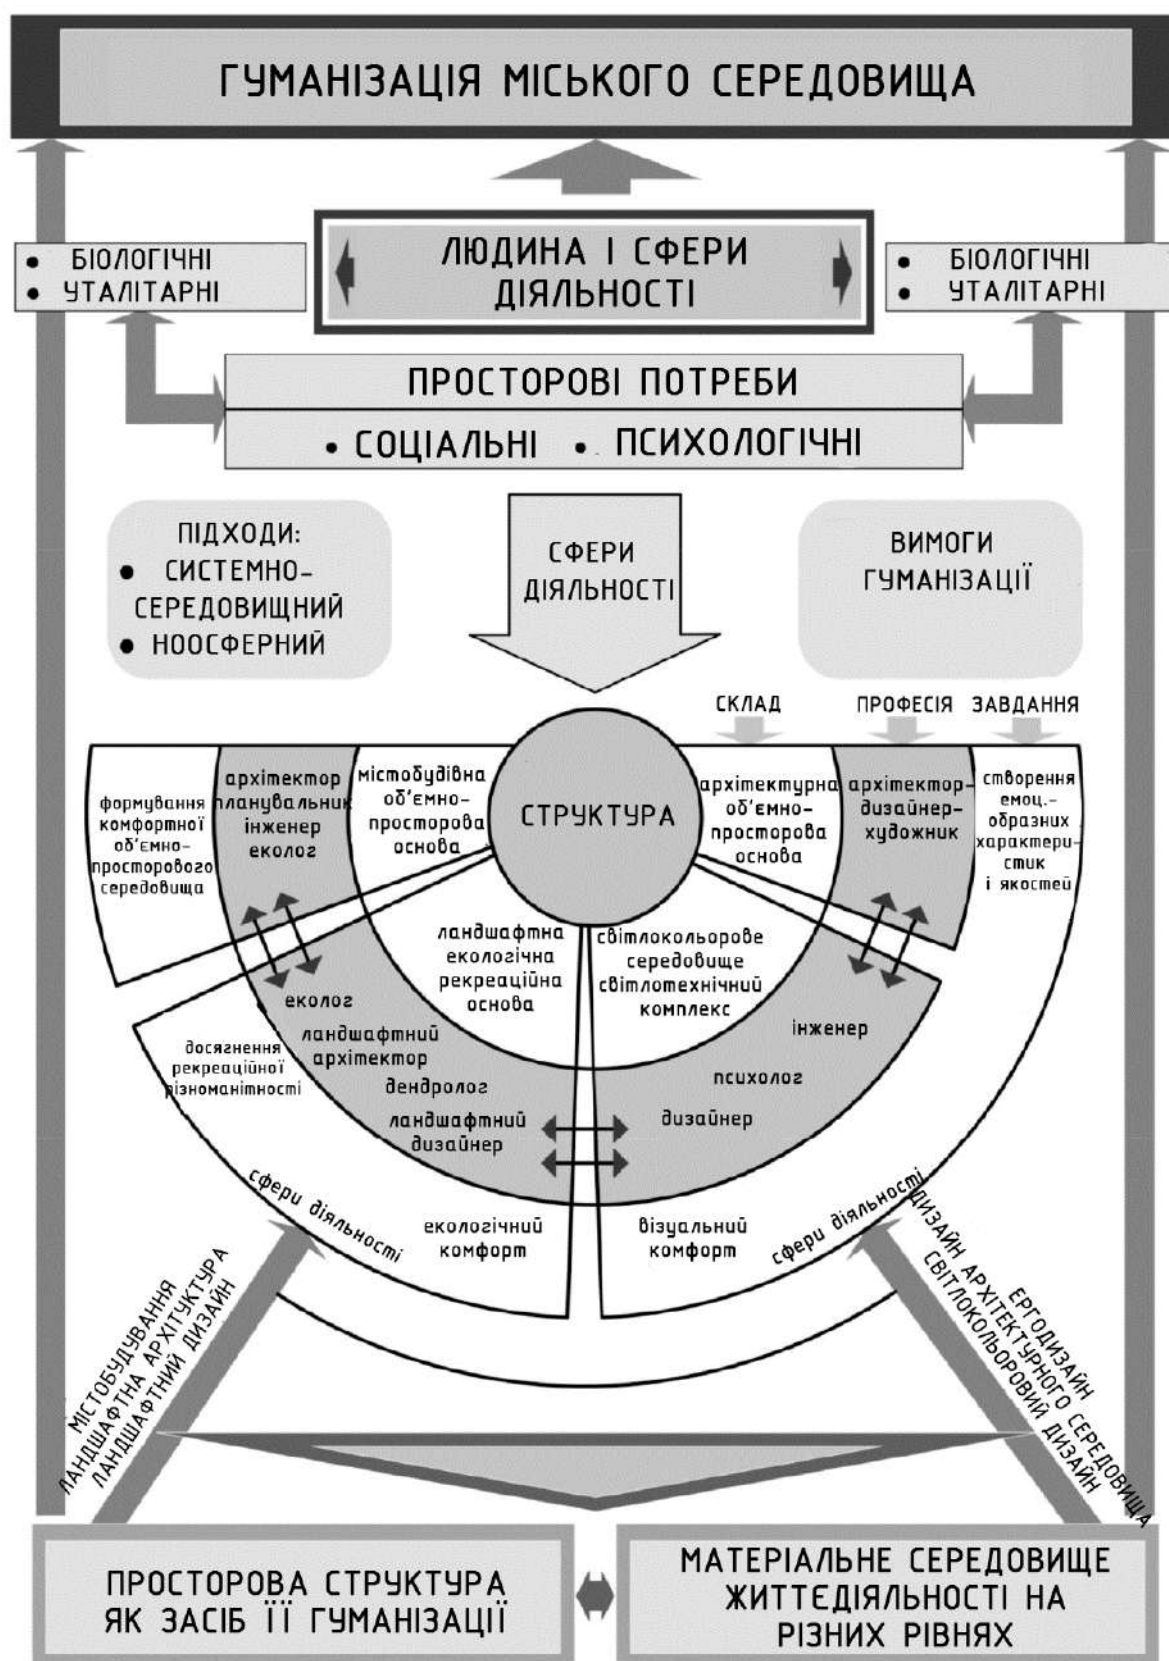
ГУМАНІЗАЦІЯ МІСЬКОГО СЕРЕДОВИЩА

• БІОЛОГІЧНІ
• УТАЛІТАРНІ

ЛЮДИНА І СФЕРИ ДІЯЛЬНОСТІ

• БІОЛОГІЧНІ
• УТАЛІТАРНІ

ПРОСТОРОВІ ПОТРЕБИ

• СОЦІАЛЬНІ • ПСИХОЛОГІЧНІ

ПІДХОДИ:
• СИСТЕМНО-СЕРЕДОВИЩНИЙ
• НООСФЕРНИЙ

СФЕРИ ДІЯЛЬНОСТІ

ВИМОГИ ГУМАНІЗАЦІЇ

СКЛАД ПРОФЕСІЯ ЗАВДАННЯ

формування комфортної об'ємно-просторового середовища

архітектор планувальник інженер еколог

містобудівна об'ємно-просторова основа

СТРУКТУРА

архітектурна об'ємно-просторова основа

архітектор-дизайнер-художник

створення емоц.-образних характеристик і якостей

ландшафтна екологічна рекреаційна основа

світлокольорове середовище світлотехнічний комплекс

еколог

ландшафтний архітектор

дендролог

ландшафтний дизайнер

досягнення рекреаційної різноманітності

інженер

психолог

дизайнер

сфери діяльності

екологічний комфорт

візуальний комфорт

сфери діяльності

МІСТОБУДУВАННЯ
ЛАНДШАФТНА АРХІТЕКТУРА
ЛАНДШАФТНИЙ ДИЗАЙН

ЕРГОДИЗАЙН
ДИЗАЙН АРХІТЕКТУРНОГО СЕРЕДОВИЩА
СВІТЛОКОЛЬОРОВИЙ ДИЗАЙН

ПРОСТОРОВА СТРУКТУРА ЯК ЗАСІБ ЇЇ ГУМАНІЗАЦІЇ

МАТЕРІАЛЬНЕ СЕРЕДОВИЩЕ ЖИТТЄДІЯЛЬНОСТІ НА РІЗНИХ РІВНЯХ